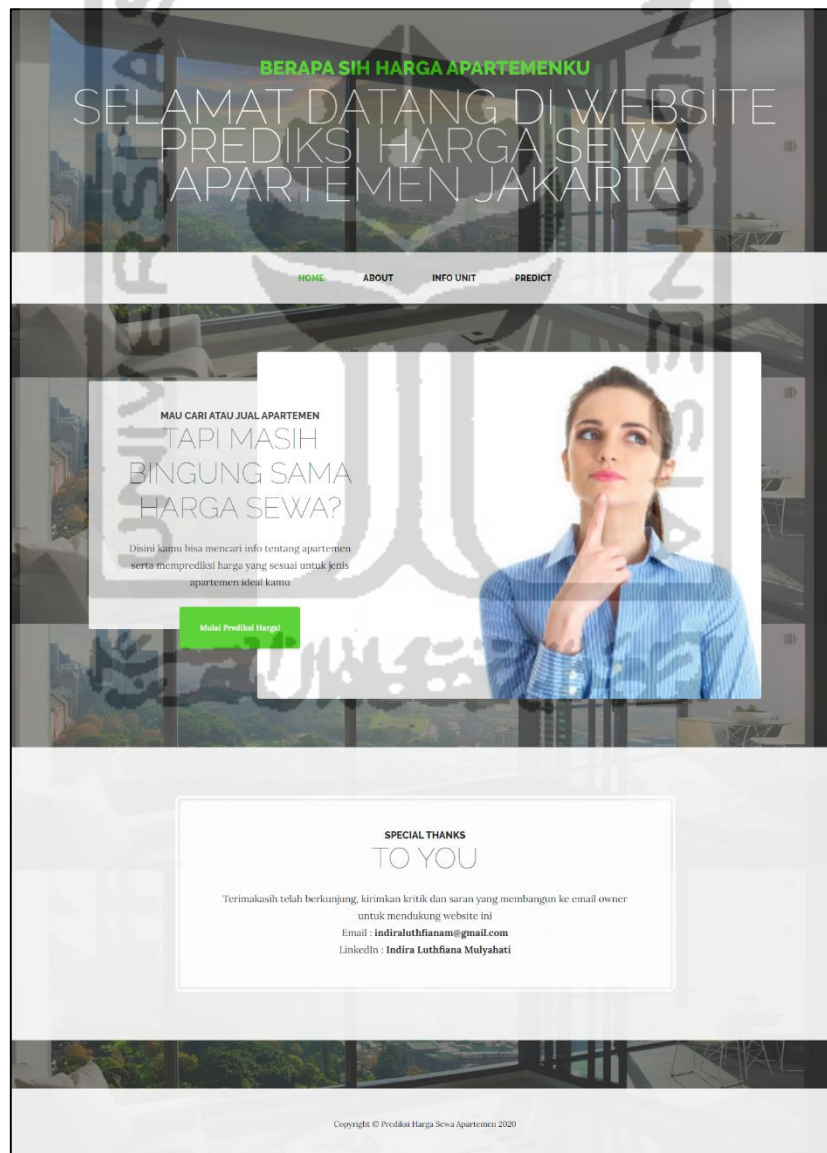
BERAPA SIH HARGA APARTEMENKU

SELAMAT DATANG DI WEBSITE PREDIKSI HARGA SEWA APARTEMEN JAKARTA

HOME ABOUT INFO UNIT PREDICT

MAU CARI ATAU JUAL APARTEMEN

TAPI MASIH BINGUNG SAMA HARGA SEWA?

Disini kamu bisa mencari info tentang apartemen serta memprediksi harga yang sesuai untuk jenis apartemen ideal kamu

Mulai Prediksi Harga!

SPECIAL THANKS

TO YOU

Terimakasih telah berkunjung, kirimkan kritik dan saran yang membangun ke email owner untuk mendukung website ini

Email : indiraluthfianam@gmail.com

LinkedIn : Indira Luthfiana Mulyahati

Copyright © Prediksi Harga Sewa Apartemen 2020